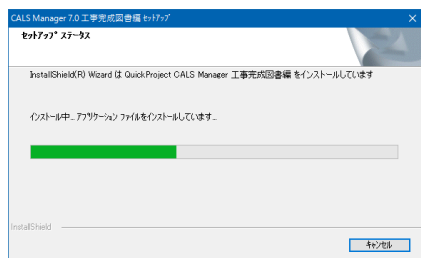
CALS Manager 7.0 工事完成図書編 セットアップ

セットアップ ステータス

InstallShield(R) Wizard は QuickProject CALS Manager 工事完成図書編 をインストールしています

インストール中... アプリケーション ファイルをインストールしています...

InstallShield

キャンセル